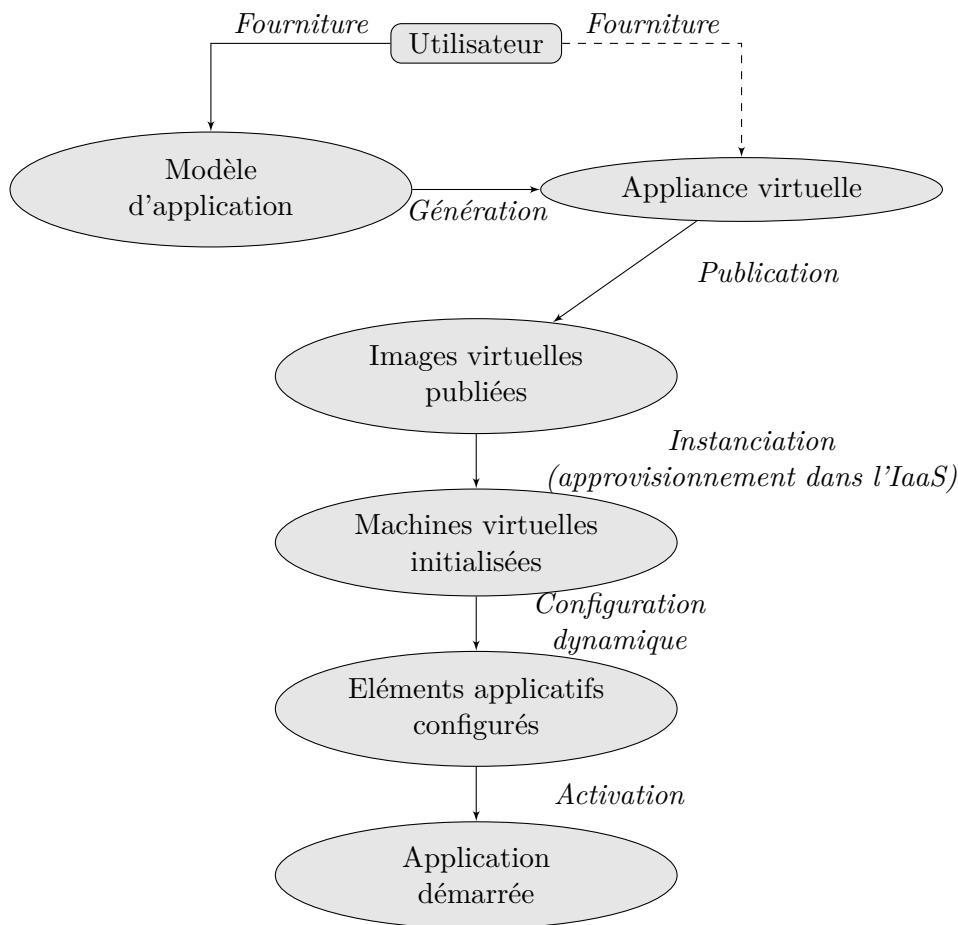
Fourniture
Utilisateur
Fourniture

Modèle d'application
Génération
Appliance virtuelle

Publication

Images virtuelles publiées

Instanciation (approvisionnement dans l'IaaS)

Machines virtuelles initialisées

Configuration dynamique

Eléments applicatifs configurés

Activation

Application démarrée